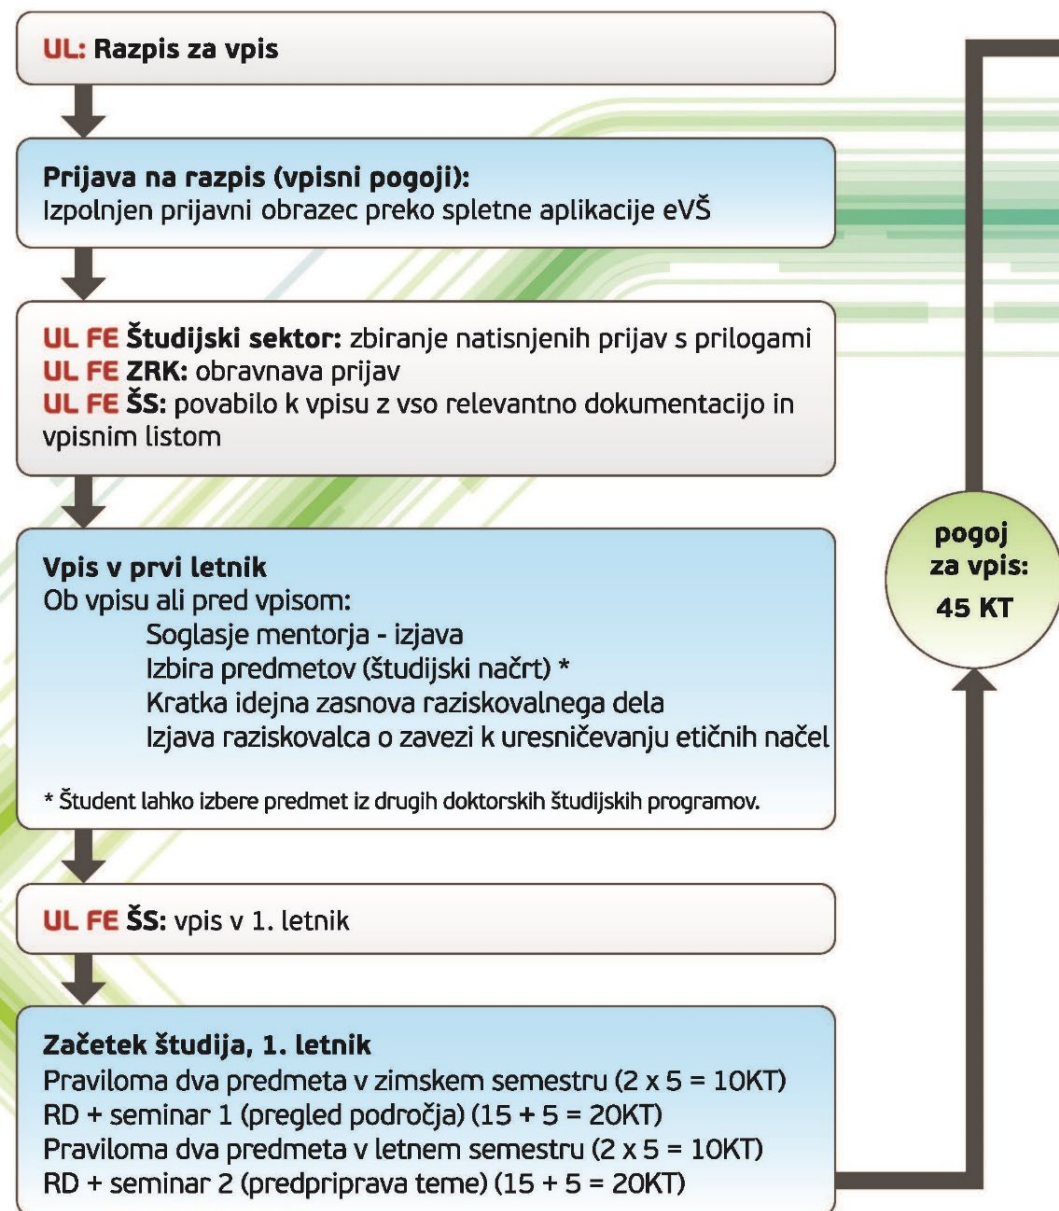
UL: Razpis za vpis

Prijava na razpis (vpisni pogoji):
Izpolnjen prijavni obrazec preko spletne aplikacije eVŠ

UL FE Študijski sektor: zbiranje natisnjenih prijav s prilogami
UL FE ZRK: obravnava prijav
UL FE ŠS: povabilo k vpisu z vso relevantno dokumentacijo in vpisnim listom

Vpis v prvi letnik
Ob vpisu ali pred vpisom:
Soglasje mentorja - izjava
Izbira predmetov (študijski načrt) *
Kratka idejna zasnova raziskovalnega dela
Izjava raziskovalca o zavezi k uresničevanju etičnih načel

* Študent lahko izbere predmet iz drugih doktorskih študijskih programov.

UL FE ŠS: vpis v 1. letnik

Začetek študija, 1. letnik
Praviloma dva predmeta v zimskem semestru (2 x 5 = 10KT)
RD + seminar 1 (pregled področja) (15 + 5 = 20KT)
Praviloma dva predmeta v letnem semestru (2 x 5 = 10KT)
RD + seminar 2 (predpriprava teme) (15 + 5 = 20KT)

pogoj za vpis: 45 KT